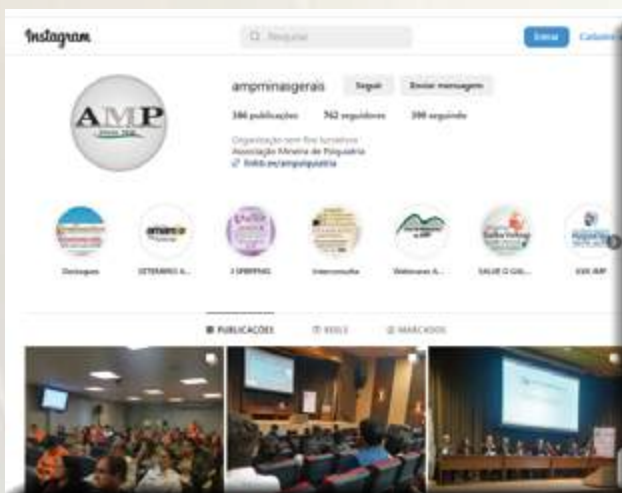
Instagram

Pesquisar

Entrar

Cadastre-se

AMP

ampminasgerais

Seguir

Enviar mensagem

386 publicações

762 seguidores

398 seguindo

Organização sem fins lucrativos

Associação Mineira de Psiquiatria

linktr.ee/ampsiquiatria

Destaques

SETEMBRO A...

I SMMPPMG

Interconsulta

Webinars A...

SALVE O CAL...

XXX IMP

PUBLICAÇÕES

REELS

MARCADOS